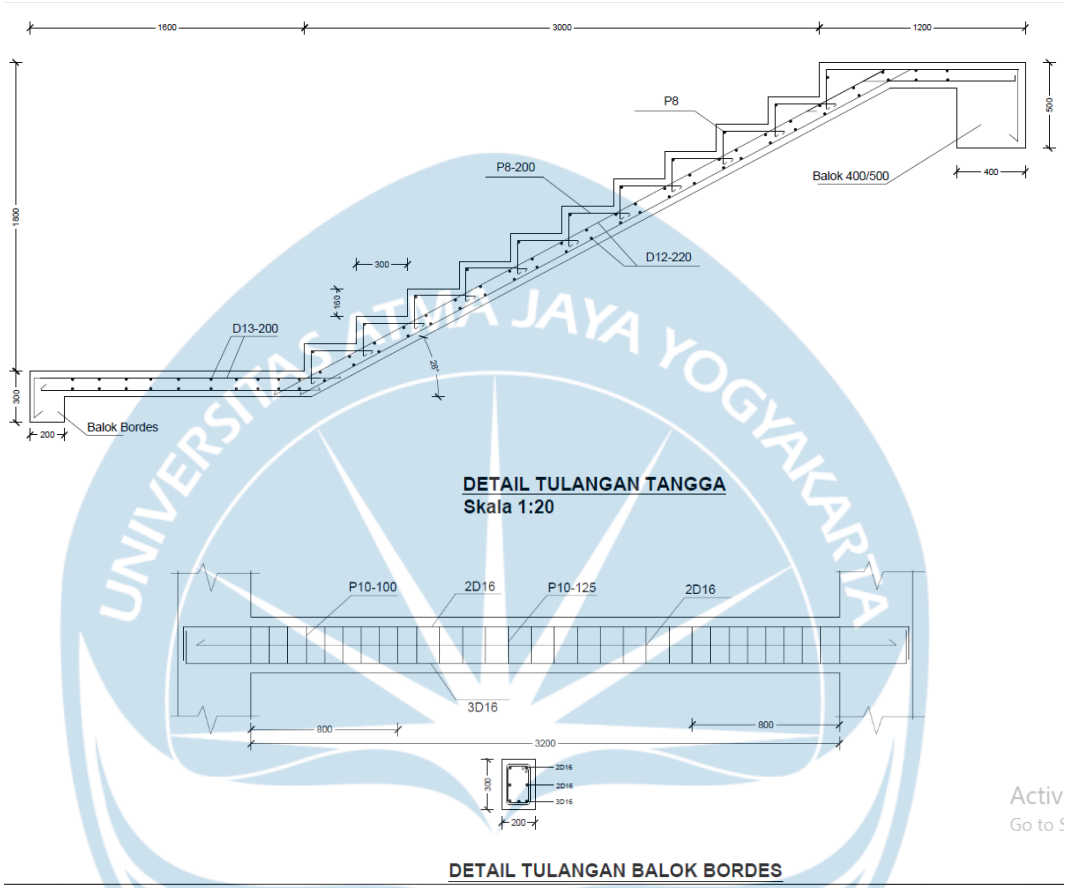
1600
3000
1200
1800
500
P8
400
Balok 400/500
P8-200
D12-220
300
160
D13-200
28°
300
200
Balok Bordes

UNIVERSITAS ATMA JAYA YOGYAKARTA

DETAIL TULANGAN TANGGA
Skala 1:20

P10-100
2D16
P10-125
2D16
3D16
800
800
3200
2D16
300
2D16
3D16
200

Activ
Go to S

DETAIL TULANGAN BALOK BORDES